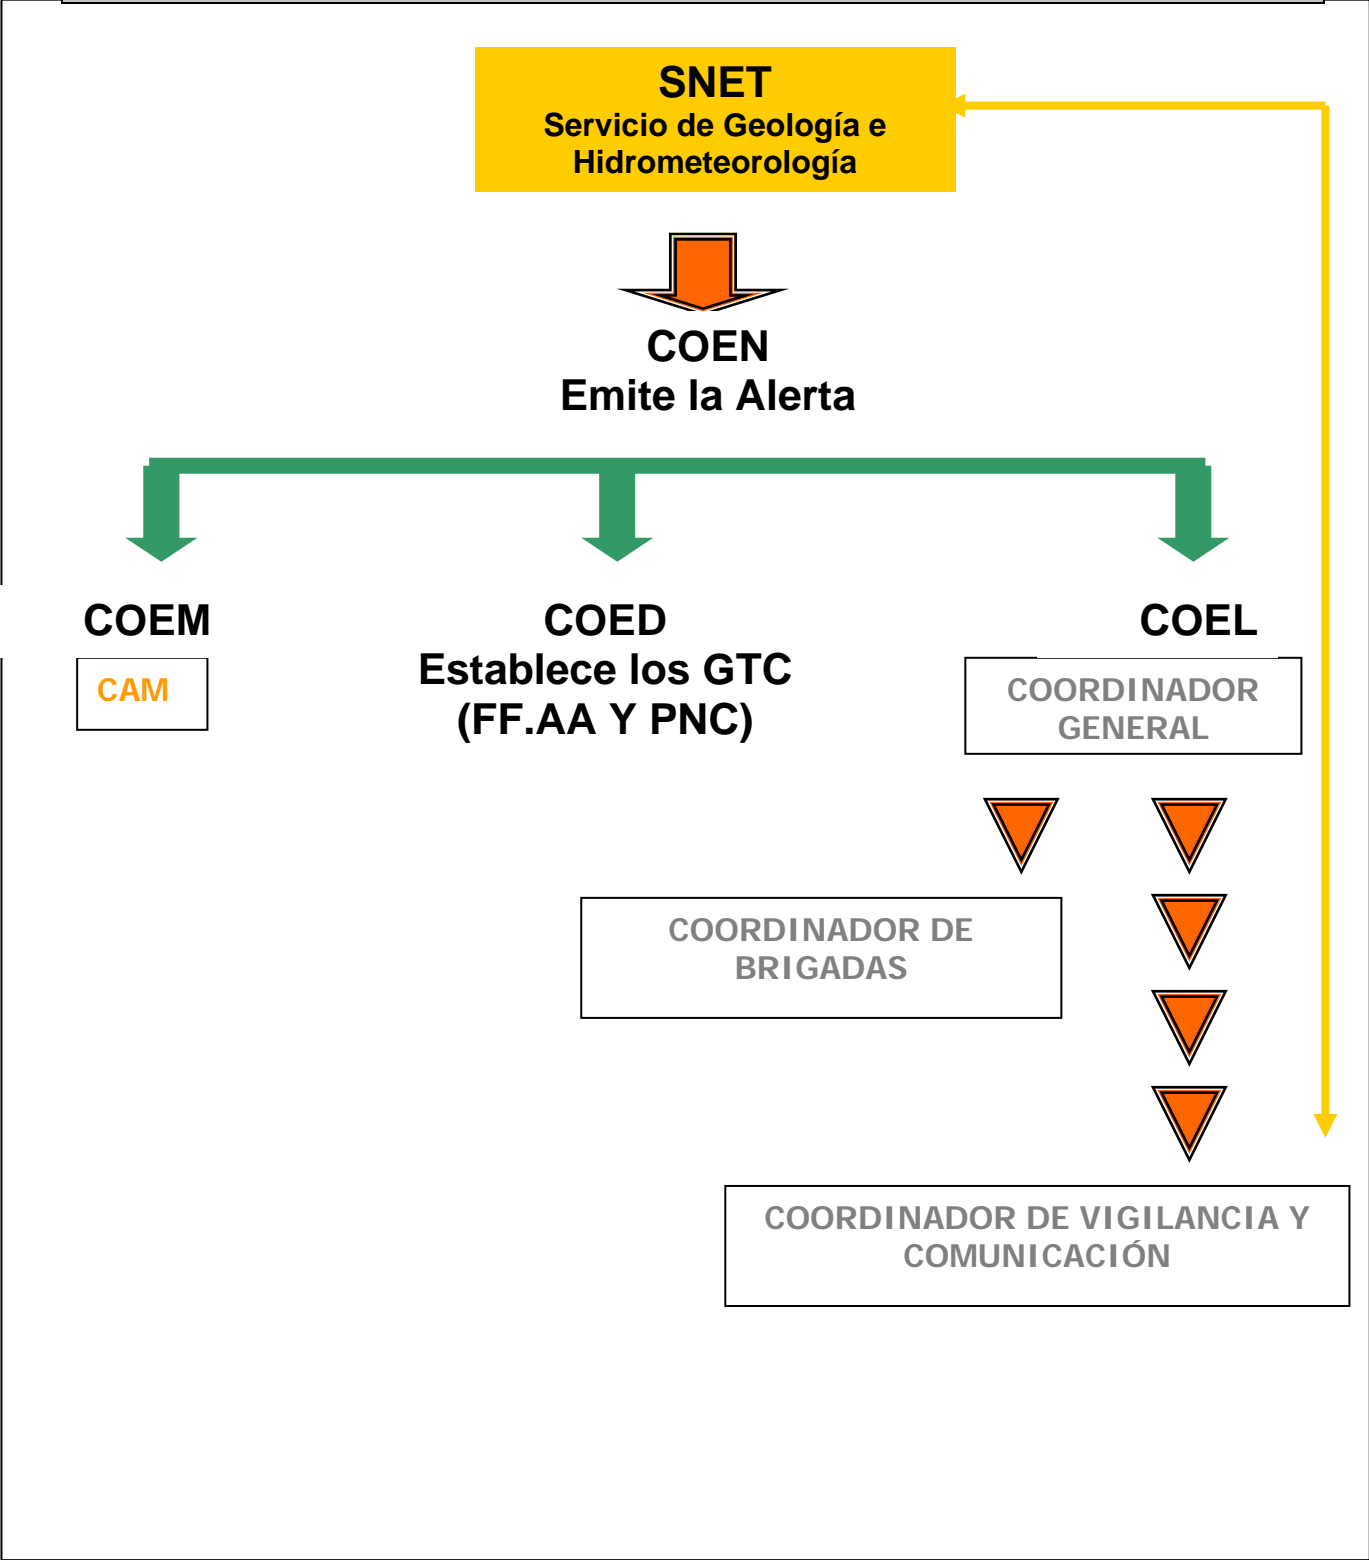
SNET
Servicio de Geología e Hidrometeorología

COEN
Emite la Alerta

COEM

CAM

COED
Establece los GTC
(FF.AA Y PNC)

COEL

COORDINADOR GENERAL

COORDINADOR DE BRIGADAS

COORDINADOR DE VIGILANCIA Y COMUNICACIÓN